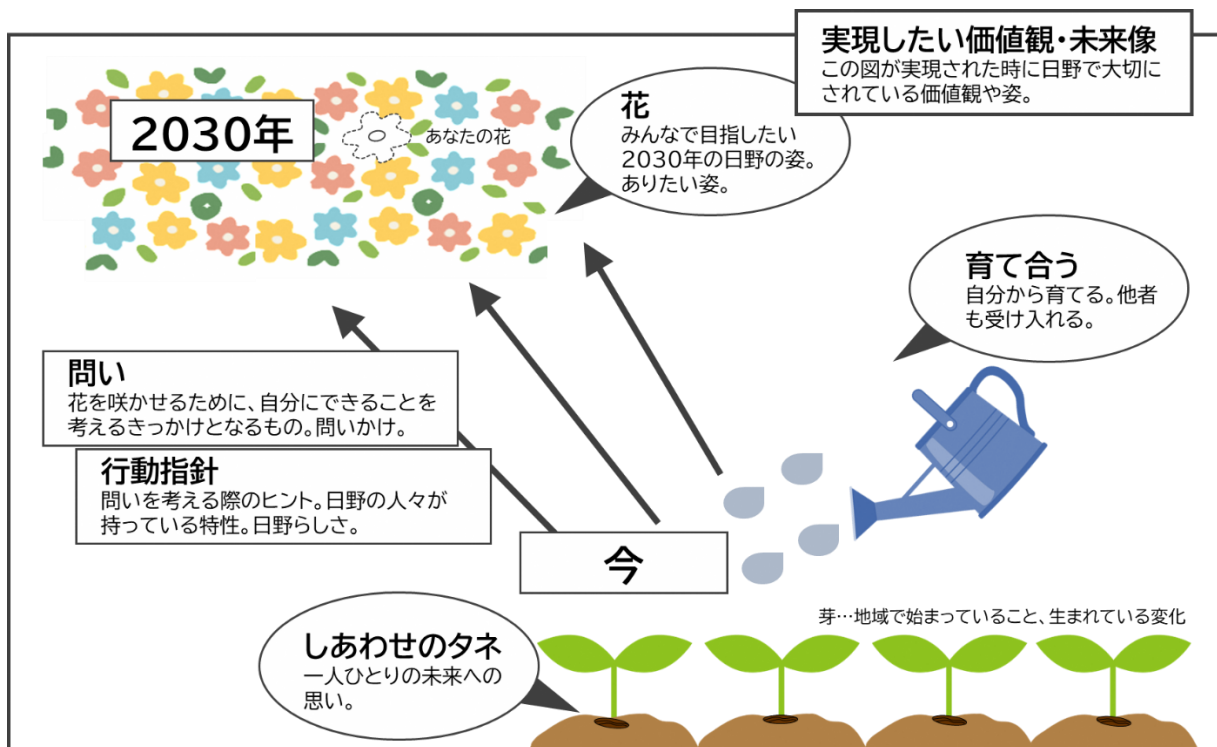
実現したい価値観・未来像
この図が実現された時に日野で大切にされている価値観や姿。

2030年

あなたの花

花
みんなで目指したい2030年の日野の姿。ありたい姿。

育て合う
自分から育てる。他者も受け入れる。

問い
花を咲かせるために、自分にできることを考えるきっかけとなるもの。問いかけ。

行動指針
問いを考える際のヒント。日野の人々が持っている特性。日野らしさ。

今

芽…地域で始まっていること、生まれている変化

しあわせのタネ
一人ひとりの未来への思い。